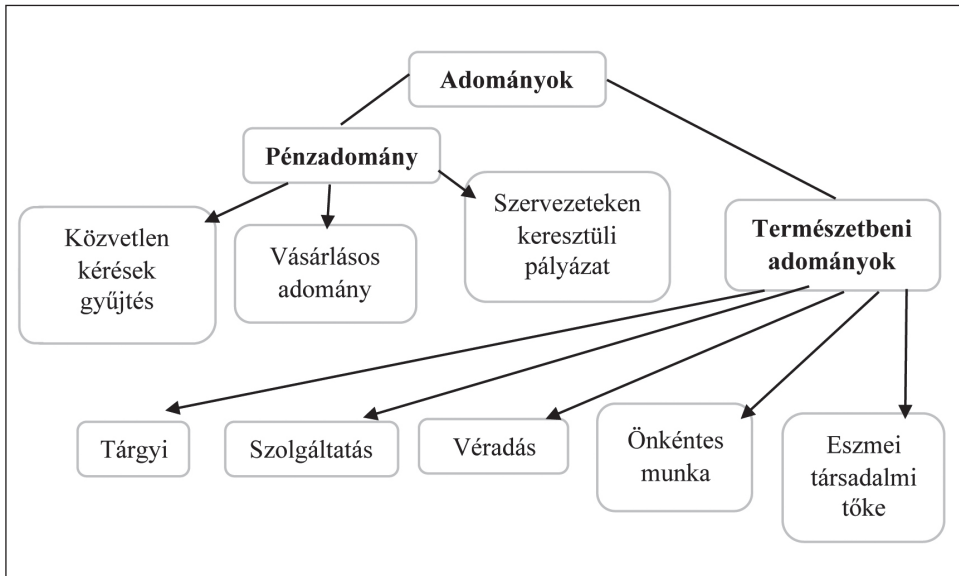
Adományok

Pénzadomány

Közvetlen kérések gyűjtés

Vásárlásos adomány

Szervezeteken keresztüli pályázat

Természetbeni adományok

Tárgyi

Szolgáltatás

Véradás

Önkéntes munka

Eszmei társadalmi tőke